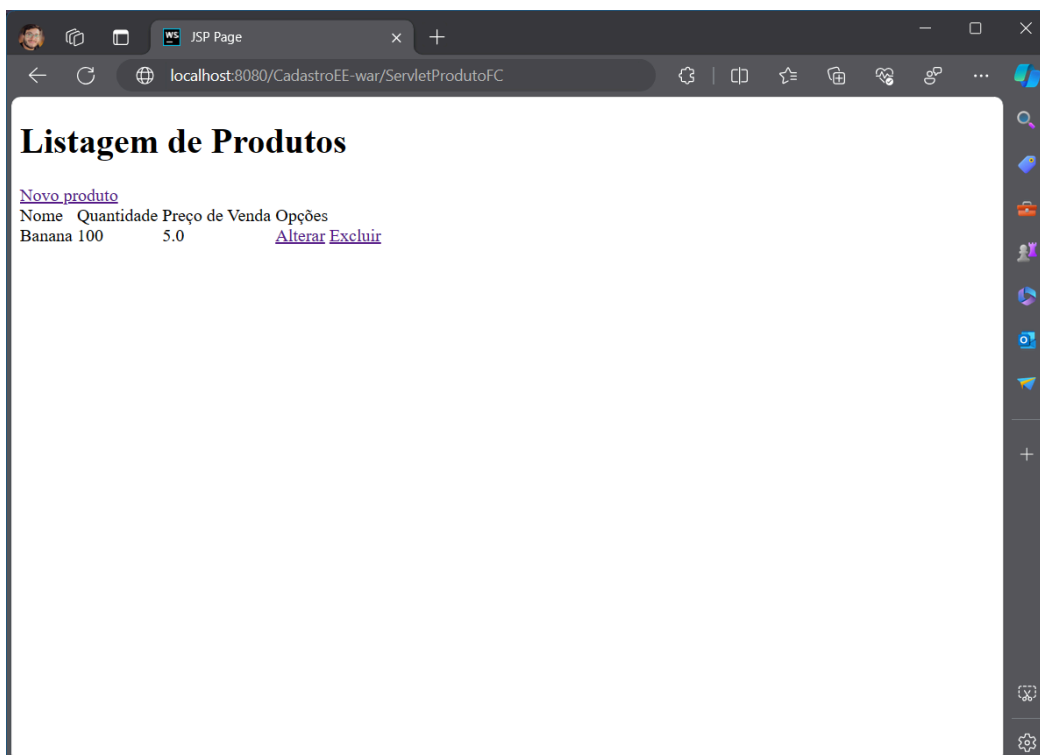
WS JSP Page

localhost:8080/CadastroEE-war/ServletProdutoFC

# Listagem de Produtos

Novo produto

| Nome | Quantidade | Preço de Venda | Opções |
|---|---|---|---|
| Banana | 100 | 5.0 | Alterar Excluir |